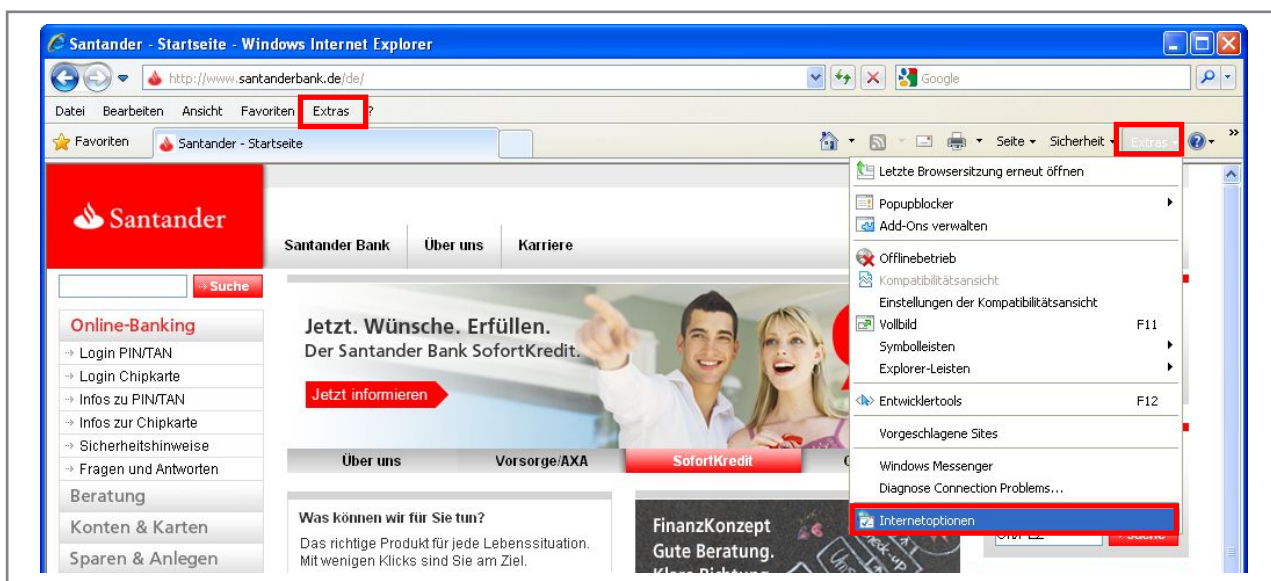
Santander - Startseite - Windows Internet Explorer

http://www.santanderbank.de/de/

Google

Datei Bearbeiten Ansicht Favoriten Extras ?

Favoriten Santander - Startseite

Seite Sicherheit Extras

Letzte Browsersitzung erneut öffnen
Popupblocker
Add-Ons verwalten
Offlinebetrieb
Kompatibilitätsansicht
Einstellungen der Kompatibilitätsansicht
Vollbild F11
Symbolleisten
Explorer-Leisten
Entwicklertools F12
Vorgeschlagene Sites
Windows Messenger
Diagnose Connection Problems...
Internetoptionen

Santander

Santander Bank Über uns Karriere

Suche

Online-Banking
Login PIN/TAN
Login Chipkarte
Infos zu PIN/TAN
Infos zur Chipkarte
Sicherheitshinweise
Fragen und Antworten
Beratung
Konten & Karten
Sparen & Anlegen

Jetzt. Wünsche. Erfüllen.
Der Santander Bank SofortKredit.

Jetzt informieren

Über uns Vorsorge/AXA SofortKredit

Was können wir für Sie tun?
Das richtige Produkt für jede Lebenssituation. Mit wenigen Klicks sind Sie am Ziel.

FinanzKonzept
Gute Beratung.
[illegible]

Suche